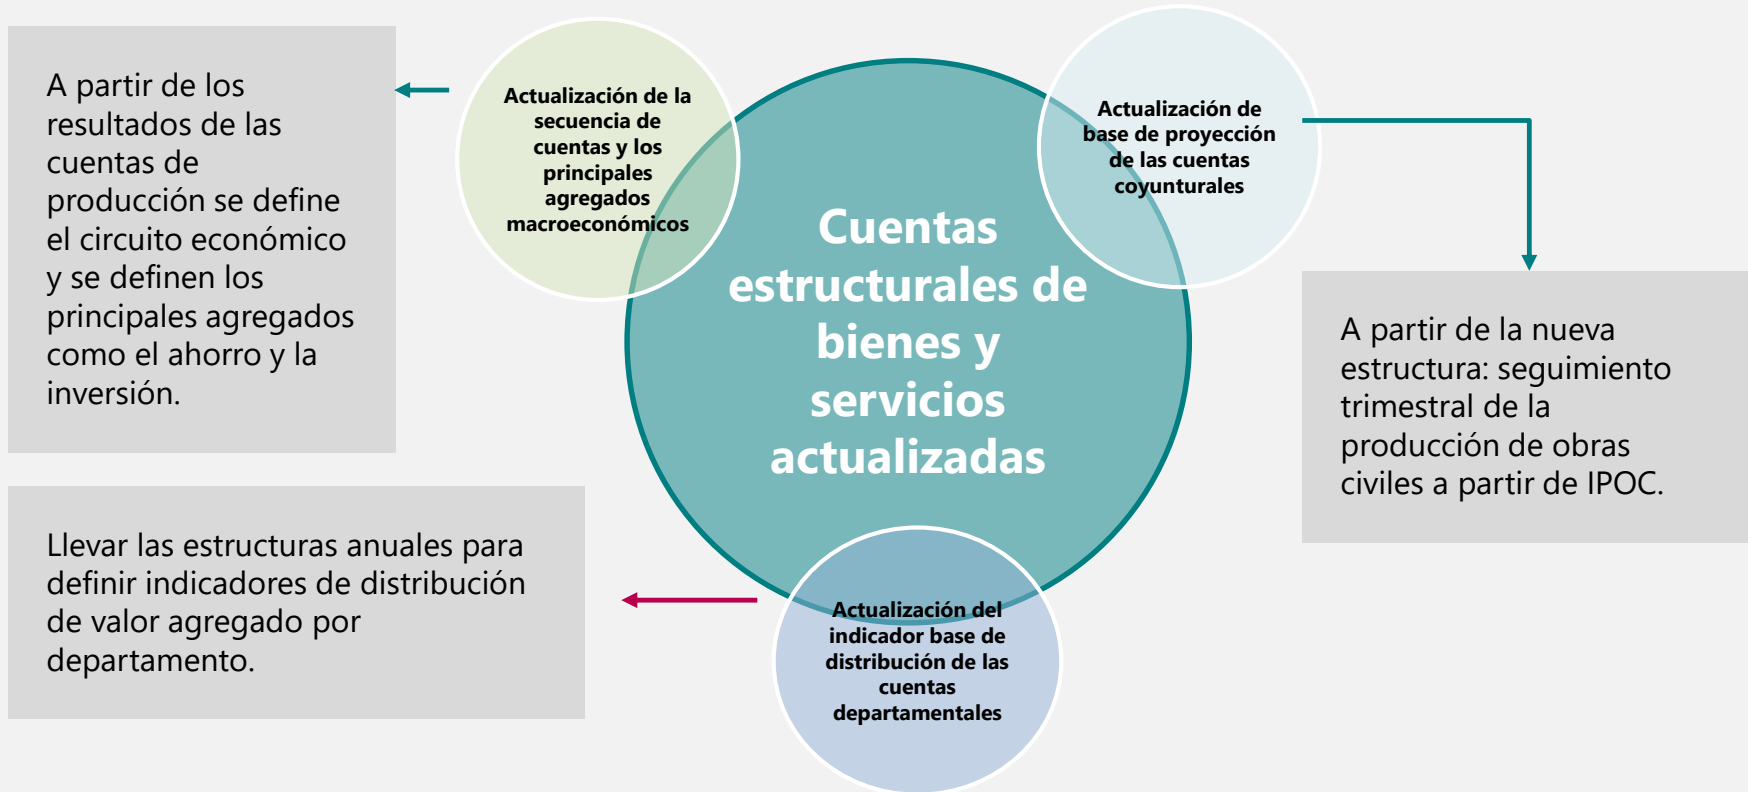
A partir de los resultados de las cuentas de producción se define el circuito económico y se definen los principales agregados como el ahorro y la inversión.

Actualización de la secuencia de cuentas y los principales agregados macroeconómicos

Cuentas estructurales de bienes y servicios actualizadas

Actualización de base de proyección de las cuentas coyunturales

A partir de la nueva estructura: seguimiento trimestral de la producción de obras civiles a partir de IPOC.

Llevar las estructuras anuales para definir indicadores de distribución de valor agregado por departamento.

Actualización del indicador base de distribución de las cuentas departamentales